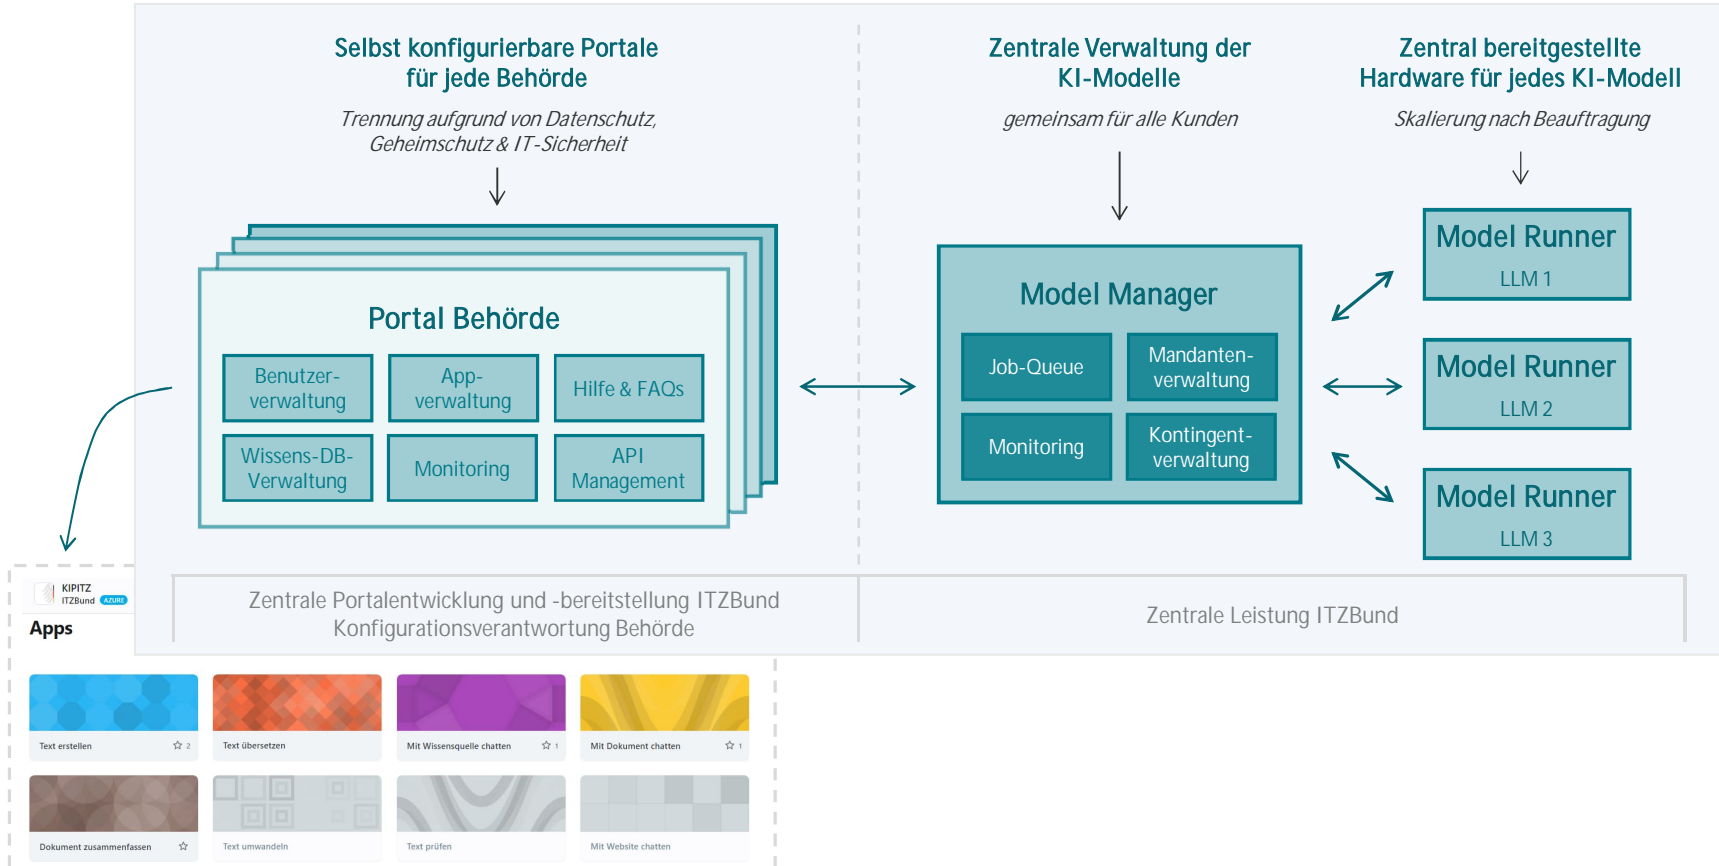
Selbst konfigurierbare Portale für jede Behörde

Trennung aufgrund von Datenschutz, Geheimschutz & IT-Sicherheit

Zentrale Verwaltung der KI-Modelle

gemeinsam für alle Kunden

Zentral bereitgestellte Hardware für jedes KI-Modell

Skalierung nach Beauftragung

Portal Behörde

Benutzerverwaltung

App-verwaltung

Hilfe & FAQs

Wissens-DB-Verwaltung

Monitoring

API Management

Model Manager

Job-Queue

Mandantenverwaltung

Monitoring

Kontingentverwaltung

Model Runner
LLM 1

Model Runner
LLM 2

Model Runner
LLM 3

Zentrale Portalentwicklung und -bereitstellung ITZBund
Konfigurationsverantwortung Behörde

Zentrale Leistung ITZBund

KIPITZ
ITZBund AZURE

Apps

Text erstellen 2

Text übersetzen

Mit Wissensquelle chatten 1

Mit Dokument chatten 1

Dokument zusammenfassen

Text umwandeln

Text prüfen

Mit Website chatten